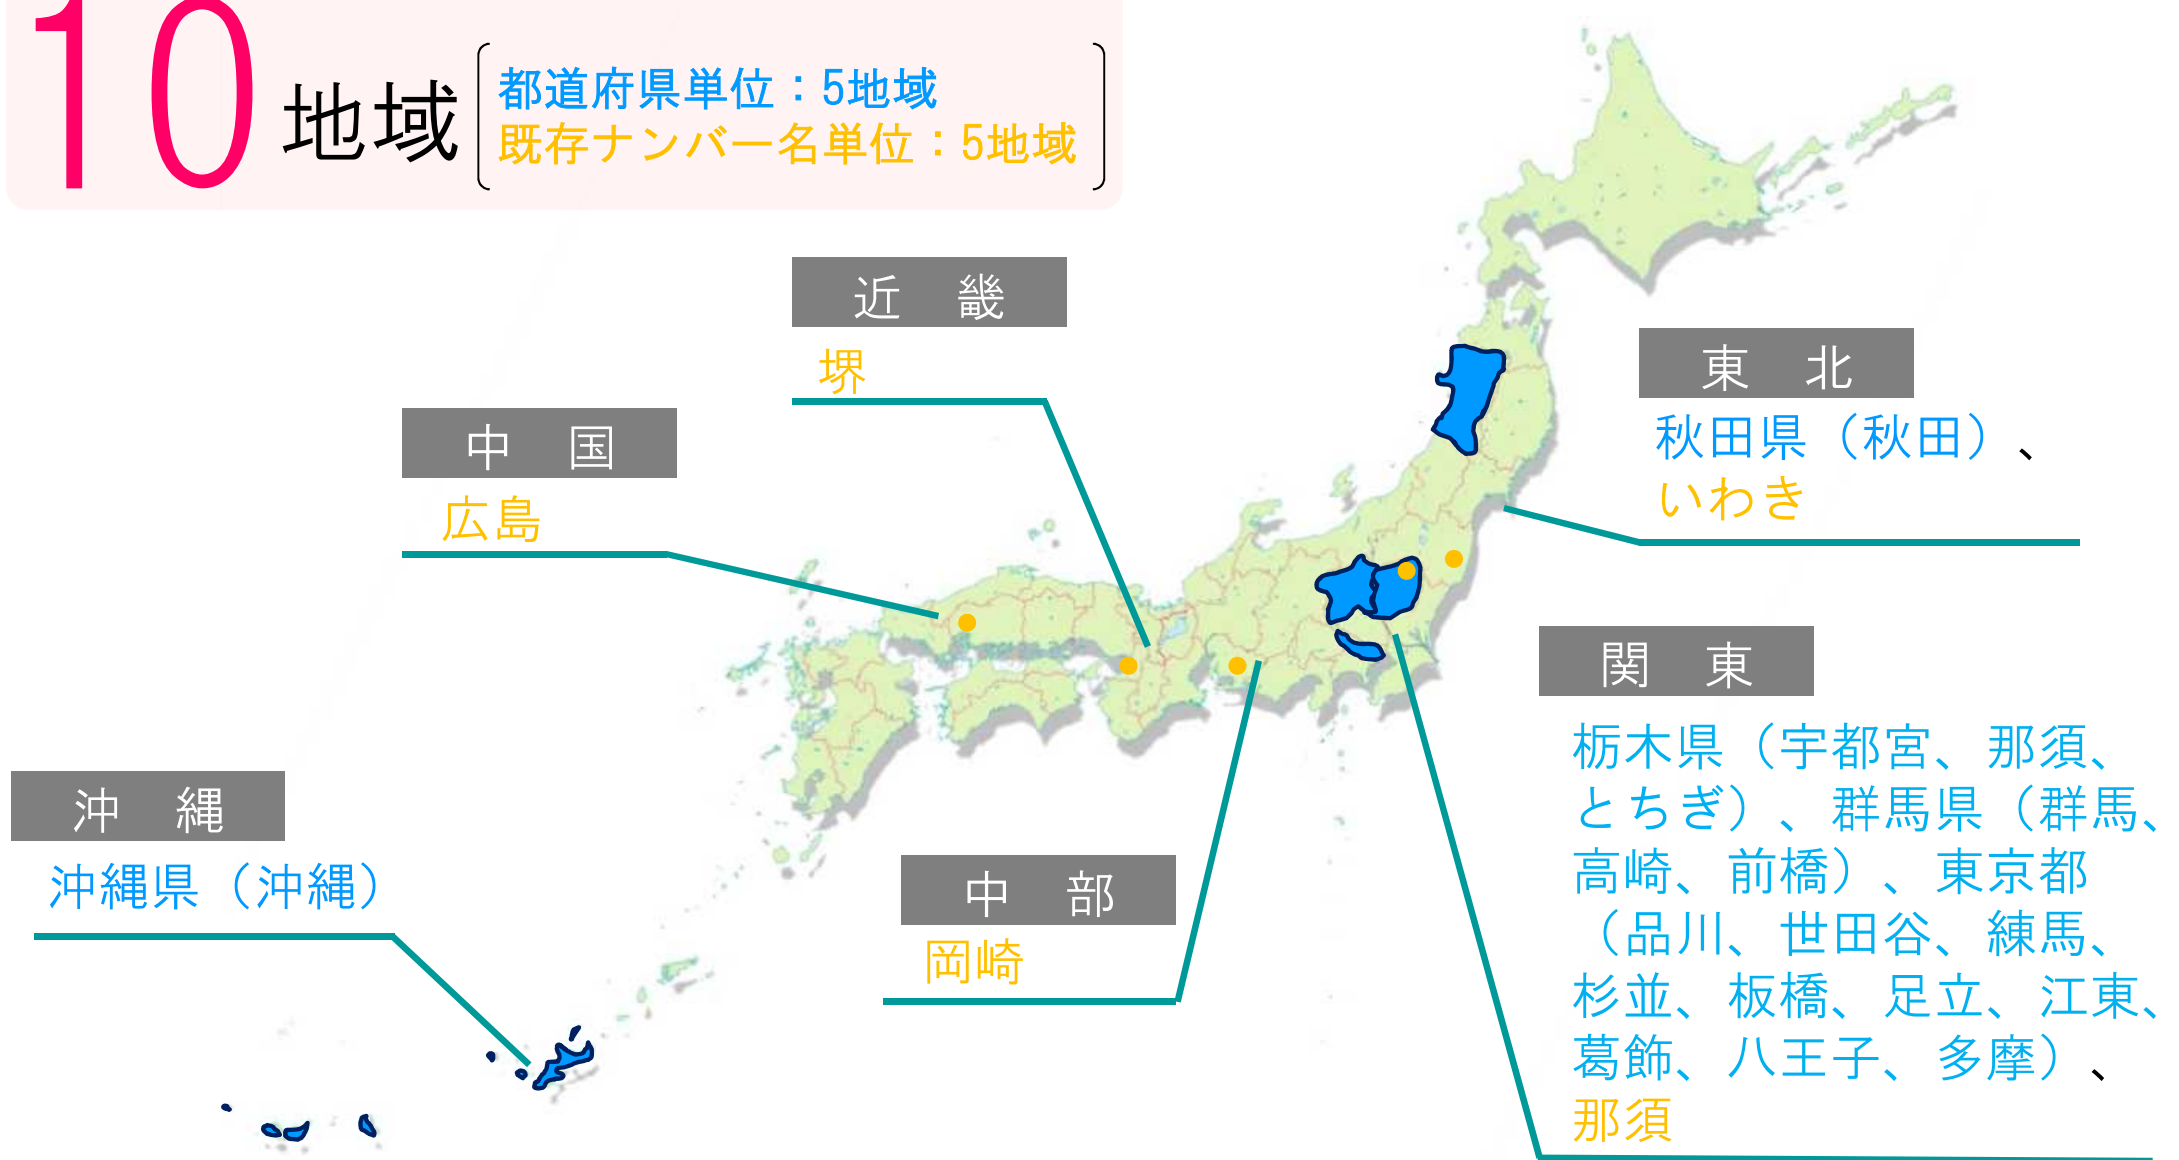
10地域

都道府県単位：5地域
既存ナンバー名単位：5地域

近　畿
堺

中　国
広島

東　北
秋田県（秋田）、
いわき

関　東
栃木県（宇都宮、那須、とちぎ）、群馬県（群馬、高崎、前橋）、東京都（品川、世田谷、練馬、杉並、板橋、足立、江東、葛飾、八王子、多摩）、
那須

沖　縄
沖縄県（沖縄）

中　部
岡崎